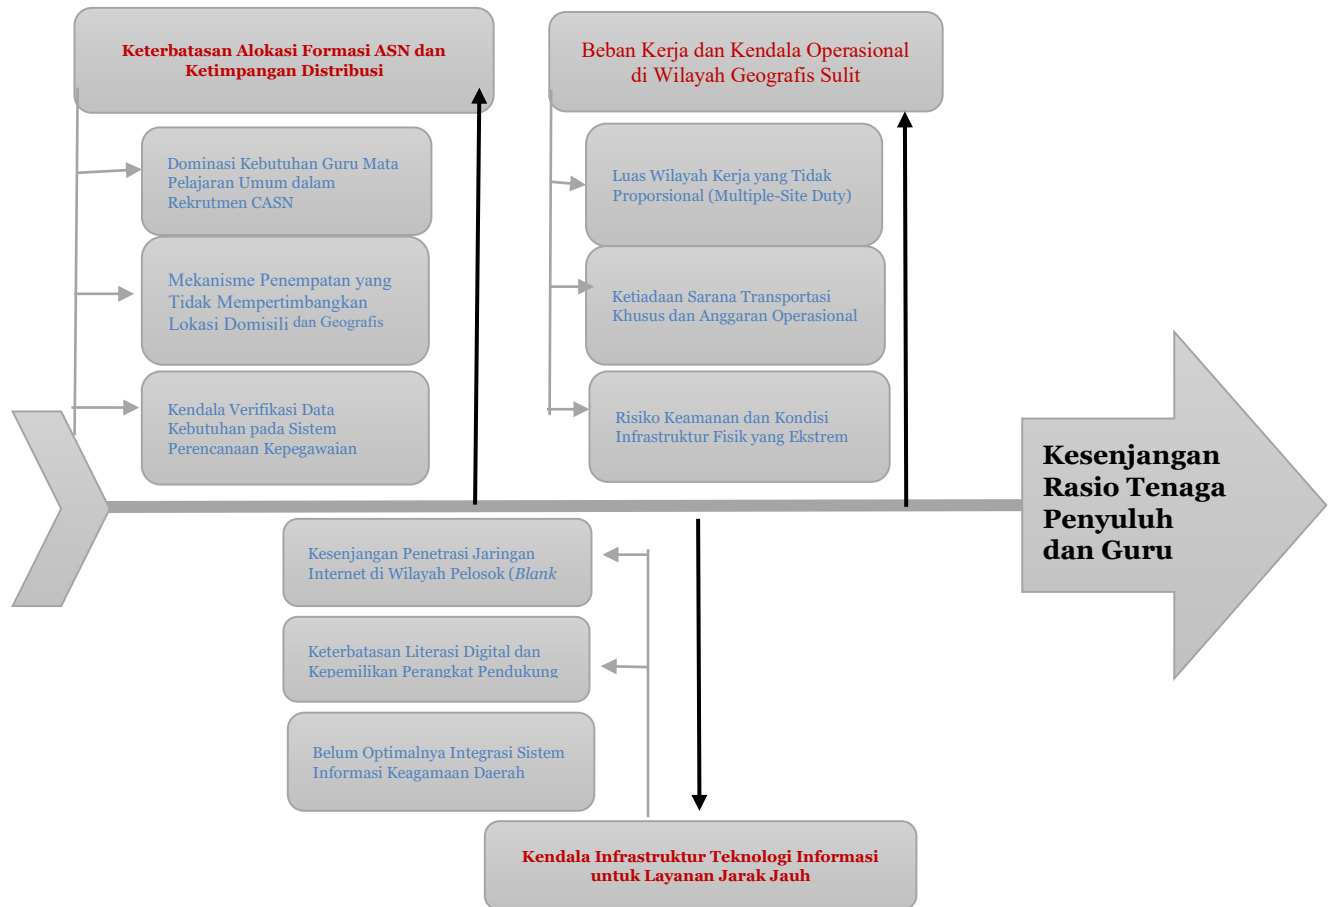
Keterbatasan Alokasi Formasi ASN dan Ketimpangan Distribusi

Dominasi Kebutuhan Guru Mata Pelajaran Umum dalam Rekrutmen CASN

Mekanisme Penempatan yang Tidak Mempertimbangkan Lokasi Domisili dan Geografis

Kendala Verifikasi Data Kebutuhan pada Sistem Perencanaan Kepegawaian

Beban Kerja dan Kendala Operasional di Wilayah Geografis Sulit

Luas Wilayah Kerja yang Tidak Proporsional (Multiple-Site Duty)

Ketiadaan Sarana Transportasi Khusus dan Anggaran Operasional

Risiko Keamanan dan Kondisi Infrastruktur Fisik yang Ekstrem

Kesenjangan Rasio Tenaga Penyuluh dan Guru

Kesenjangan Penetrasi Jaringan Internet di Wilayah Pelosok (Blank

Keterbatasan Literasi Digital dan Kepemilikan Perangkat Pendukung

Belum Optimalnya Integrasi Sistem Informasi Keagamaan Daerah

Kendala Infrastruktur Teknologi Informasi untuk Layanan Jarak Jauh